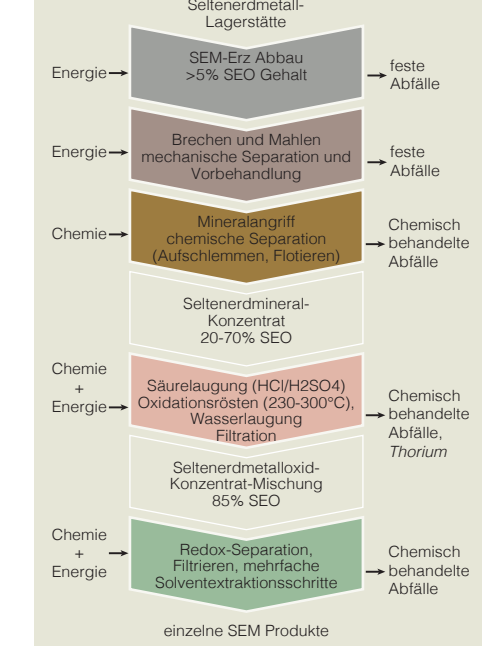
Seltenerdmetall-Lagerstätte

Energie

SEM-Erz Abbau >5% SEO Gehalt

feste Abfälle

Energie

Brechen und Mahlen mechanische Separation und Vorbehandlung

feste Abfälle

Chemie

Mineralangriff chemische Separation (Aufschlemmen, Flotieren)

Chemisch behandelte Abfälle

Seltenerdmineral-Konzentrat 20-70% SEO

Chemie + Energie

Säurelaugung (HCl/H2SO4) Oxidationsrösten (230-300°C), Wasserlaugung Filtration

Chemisch behandelte Abfälle, Thorium

Seltenerdmetalloxid-Konzentrat-Mischung 85% SEO

Chemie + Energie

Redox-Separation, Filtrieren, mehrfache Solventextraktionsschritte

Chemisch behandelte Abfälle

einzelne SEM Produkte